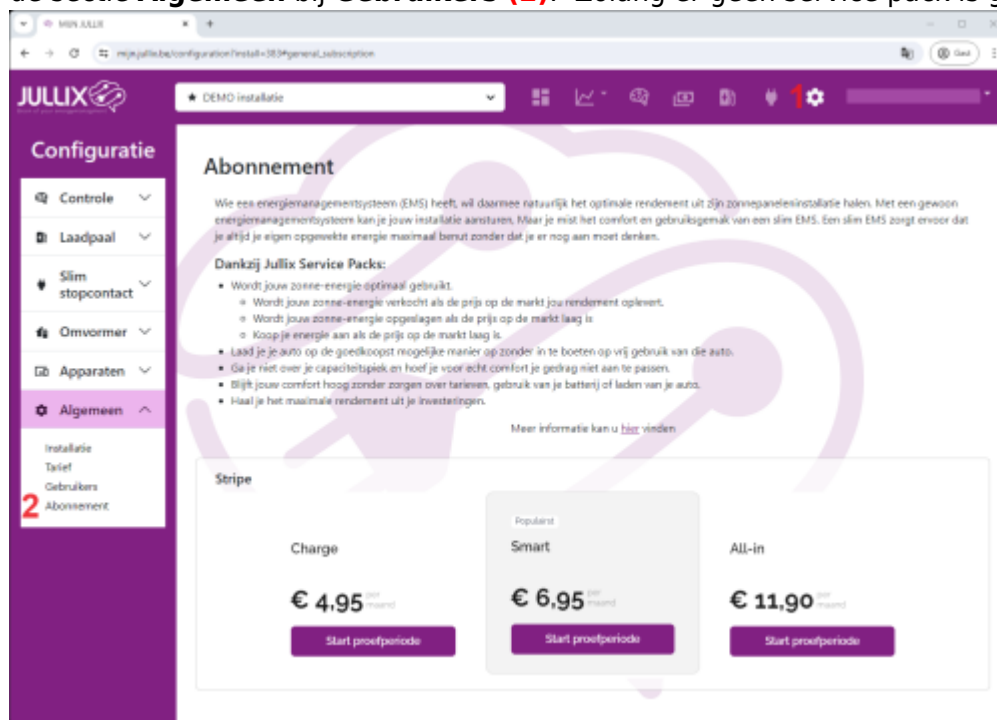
de sectie Algemeen bij Gebruikers (2). Zolang er geen service pack is g

MIJN JULLIX

mijn.jullix.be/configuration?install=383#general_subscription

Gast

JULLIX

★ DEMO installatie

1

Configuratie

Controle

Laadpaal

Slim stopcontact

Omvormer

Apparaten

Algemeen

Installatie
Tarief
Gebruikers
2 Abonnement

Abonnement

Wie een energiemanagementsysteem (EMS) heeft, wil daarmee natuurlijk het optimale rendement uit zijn zonnepaneleninstallatie halen. Met een gewoon energiemanagementsysteem kan je jouw installatie aansturen. Maar je mist het comfort en gebruiksgemak van een slim EMS. Een slim EMS zorgt ervoor dat je altijd je eigen opgewekte energie maximaal benut zonder dat je er nog aan moet denken.

Dankzij Jullix Service Packs:

- Wordt jouw zonne-energie optimaal gebruikt.
  - Wordt jouw zonne-energie verkocht als de prijs op de markt jou rendement oplevert.
  - Wordt jouw zonne-energie opgeslagen als de prijs op de markt laag is.
  - Koop je energie aan als de prijs op de markt laag is.
- Laad je je auto op de goedkoopst mogelijke manier op zonder in te boeten op vrij gebruik van die auto.
- Ga je niet over je capaciteitspiek en hoef je voor echt comfort je gedrag niet aan te passen.
- Blijft jouw comfort hoog zonder zorgen over tarieven, gebruik van je batterij of laden van je auto.
- Haal je het maximale rendement uit je investeringen.

Meer informatie kan u hier vinden

Stripe

Charge
€ 4,95 per maand
Start proefperiode

Populair
Smart
€ 6,95 per maand
Start proefperiode

All-in
€ 11,90 per maand
Start proefperiode